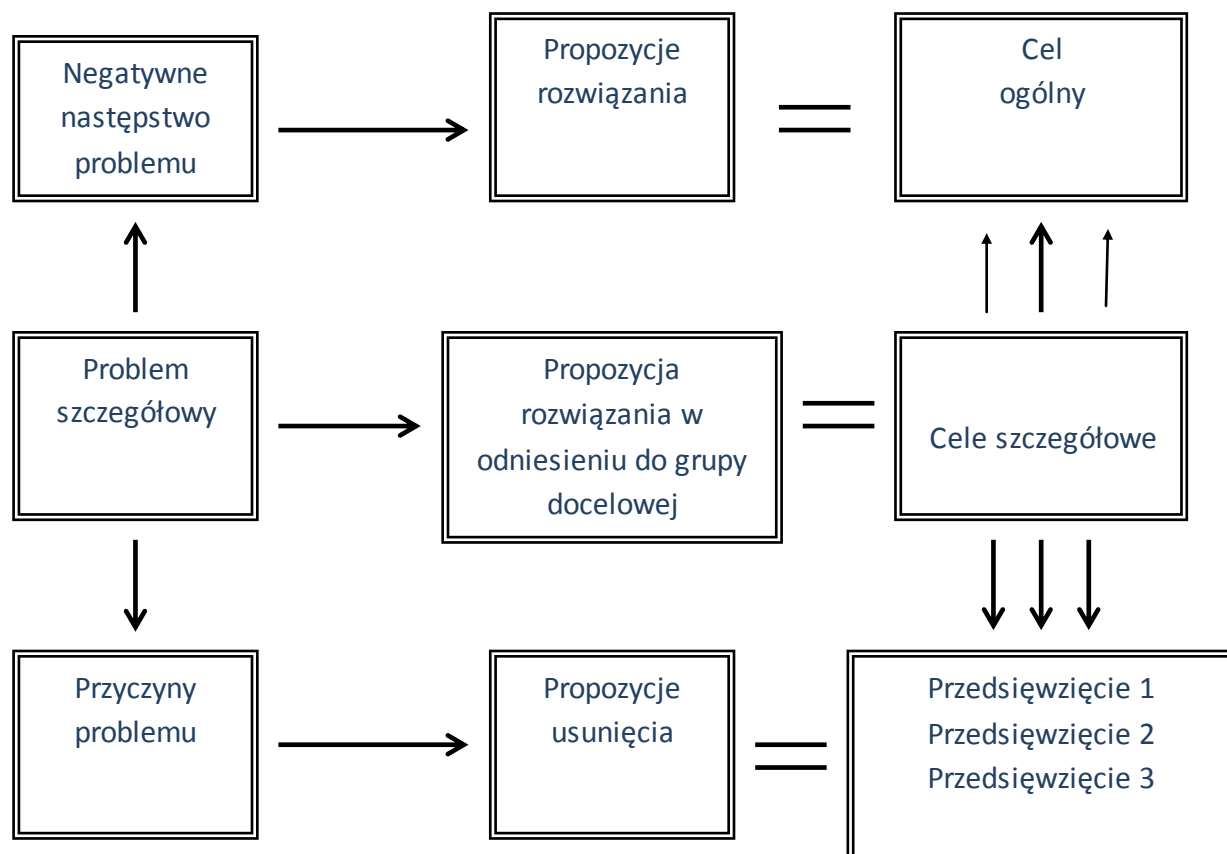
Negatywne następstwo problemu

Propozycje rozwiązania

Cel ogólny

Problem szczegółowy

Propozycja rozwiązania w odniesieniu do grupy docelowej

Cele szczegółowe

Przyczyny problemu

Propozycje usunięcia

Przedsięwzięcie 1
Przedsięwzięcie 2
Przedsięwzięcie 3